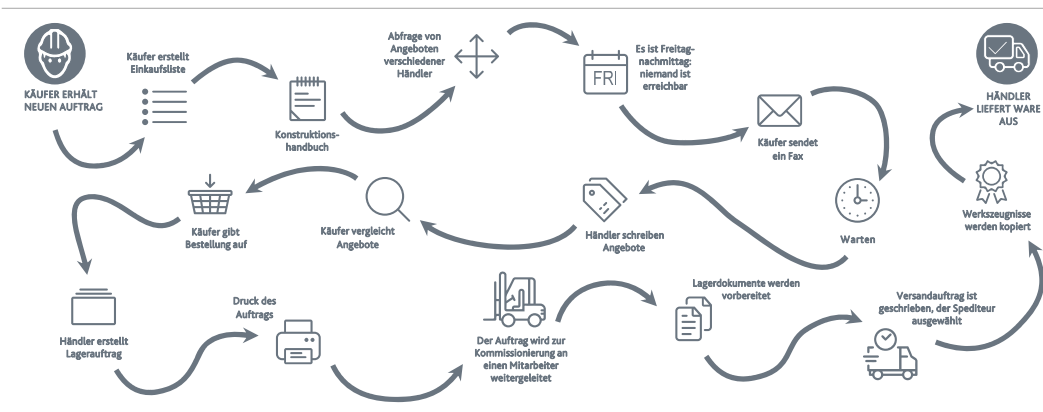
KÄUFER ERHÄLT NEUEN AUFTRAG

Käufer erstellt Einkaufsliste

Konstruktionshandbuch

Abfrage von Angeboten verschiedener Händler

FRI

Es ist Freitagnachmittag: niemand ist erreichbar

Käufer sendet ein Fax

Warten

HÄNDLER LIEFERT WARE AUS

Werkszeugnisse werden kopiert

Händler schreiben Angebote

Käufer vergleicht Angebote

Käufer gibt Bestellung auf

Händler erstellt Lagerauftrag

Druck des Auftrags

Der Auftrag wird zur Kommissionierung an einen Mitarbeiter weitergeleitet

Lagerdokumente werden vorbereitet

Versandauftrag ist geschrieben, der Spediteur ausgewählt